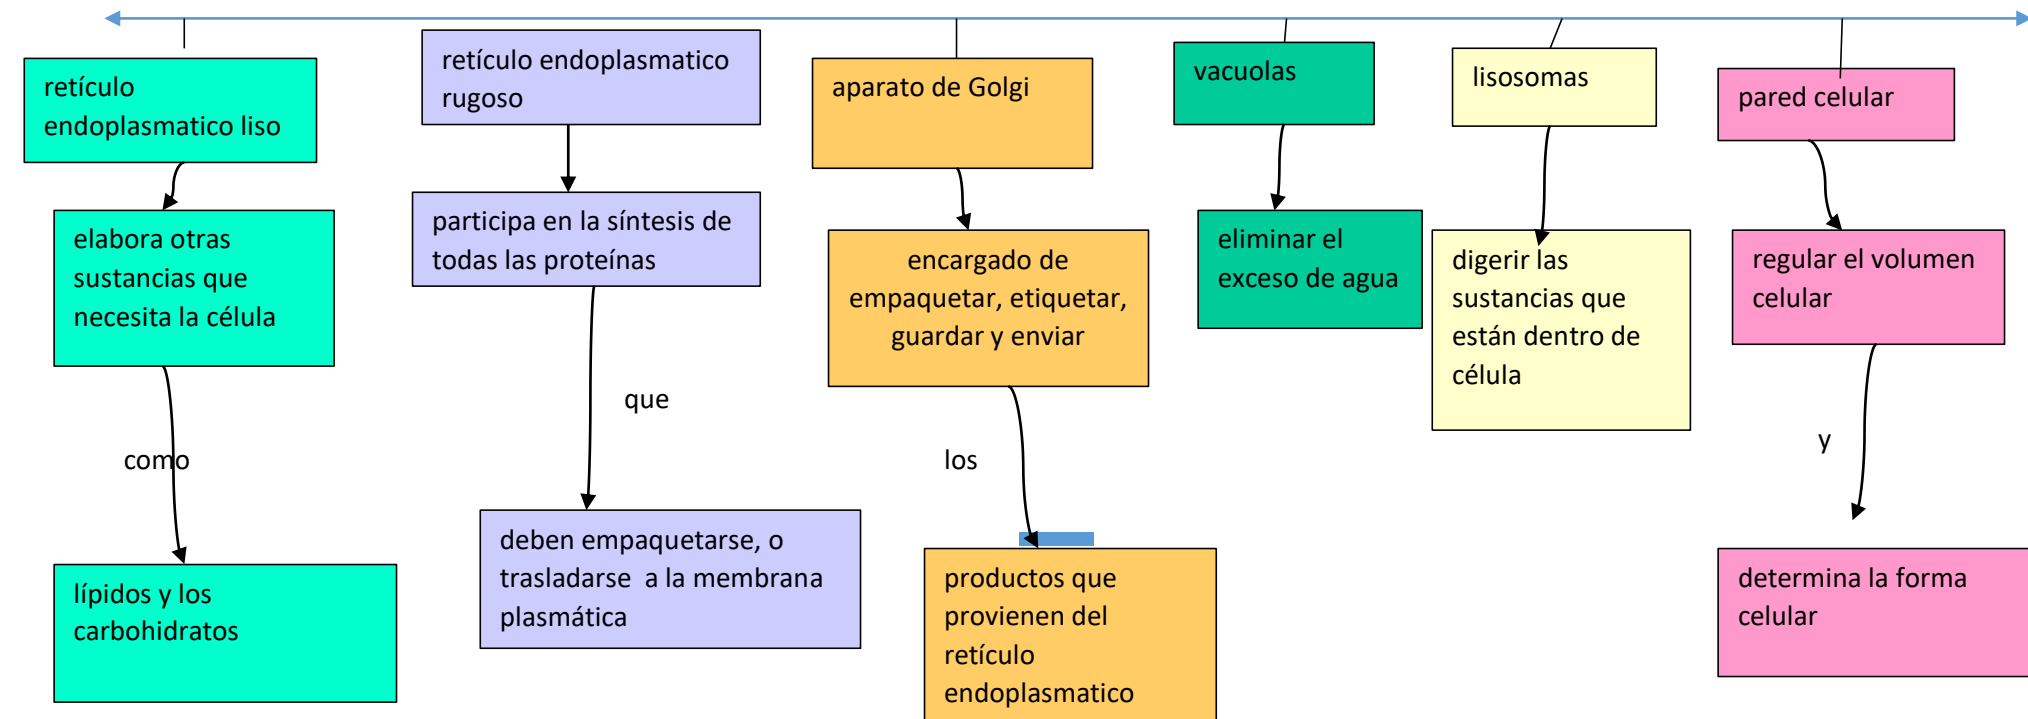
retículo endoplasmatico liso

elabora otras sustancias que necesita la célula

como

lípidos y los carbohidratos

retículo endoplasmatico rugoso

participa en la síntesis de todas las proteínas

que

deben empaquetarse, o trasladarse a la membrana plasmática

aparato de Golgi

encargado de empaquetar, etiquetar, guardar y enviar

los

productos que provienen del retículo endoplasmatico

vacuolas

eliminar el exceso de agua

lisosomas

digerir las sustancias que están dentro de célula

pared celular

regular el volumen celular

y

determina la forma celular